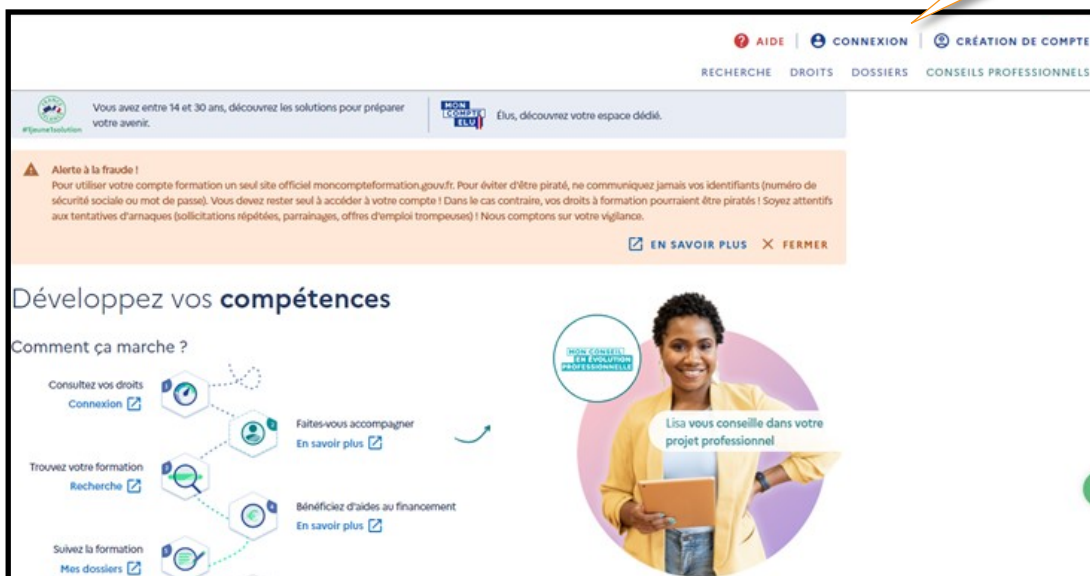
AIDE | CONNEXION | CRÉATION DE COMPTE

RECHERCHE DROITS DOSSIERS CONSEILS PROFESSIONNELS

#1jeune1solution

Vous avez entre 14 et 30 ans, découvrez les solutions pour préparer votre avenir.

MON COMPTE ELU

Élus, découvrez votre espace dédié.

Alerte à la fraude !

Pour utiliser votre compte formation un seul site officiel moncompteformation.gouv.fr. Pour éviter d'être piraté, ne communiquez jamais vos identifiants (numéro de sécurité sociale ou mot de passe). Vous devez rester seul à accéder à votre compte ! Dans le cas contraire, vos droits à formation pourraient être piratés ! Soyez attentifs aux tentatives d'arnaques (sollicitations répétées, parrainages, offres d'emploi trompeuses) ! Nous comptons sur votre vigilance.

EN SAVOIR PLUS FERMER

Développez vos compétences

Comment ça marche ?

Consultez vos droits
Connexion

Faites-vous accompagner
En savoir plus

Trouvez votre formation
Recherche

Bénéficiez d'aides au financement
En savoir plus

Suivez la formation
Mes dossiers

MON CONSEIL EN ÉVOLUTION PROFESSIONNELLE

Lisa vous conseille dans votre projet professionnel